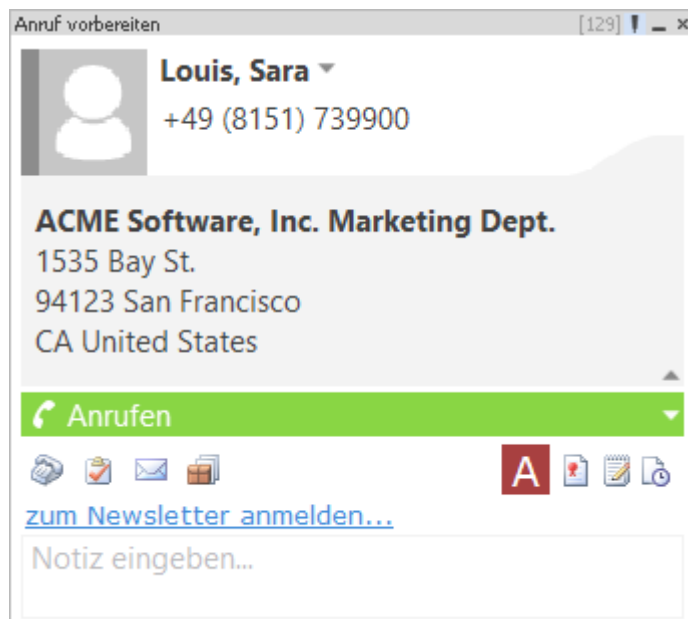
Anruf vorbereiten [129] ! _ ×

Louis, Sara
+49 (8151) 739900

ACME Software, Inc. Marketing Dept.
1535 Bay St.
94123 San Francisco
CA United States

Anrufen

A

zum Newsletter anmelden...

Notiz eingeben...